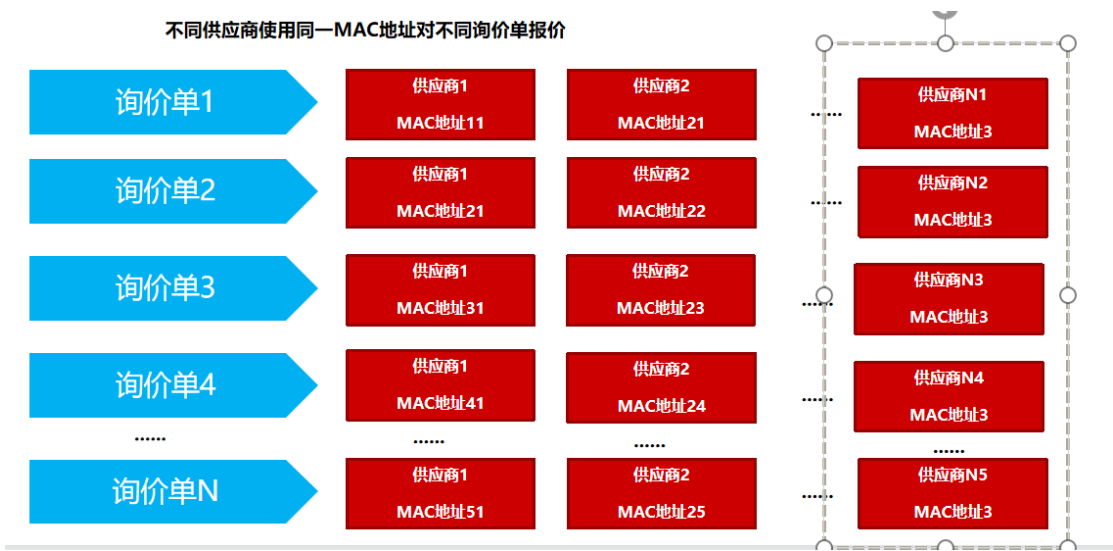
不同供应商使用同一MAC地址对不同询价单报价

询价单1

供应商1
MAC地址11

供应商2
MAC地址21

......

供应商N1
MAC地址3

询价单2

供应商1
MAC地址21

供应商2
MAC地址22

......

供应商N2
MAC地址3

询价单3

供应商1
MAC地址31

供应商2
MAC地址23

......

供应商N3
MAC地址3

询价单4

供应商1
MAC地址41

供应商2
MAC地址24

......

供应商N4
MAC地址3

......

......

......

......

询价单N

供应商1
MAC地址51

供应商2
MAC地址25

......

供应商N5
MAC地址3